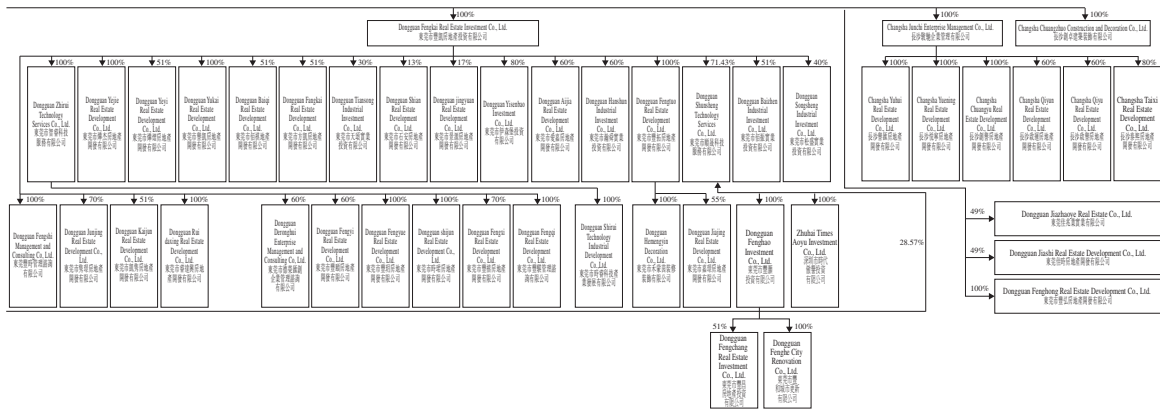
100%

Dongguan Fenghai Real Estate Investment Co., Ltd.
東莞市豐海房地產投資有限公司

100% 100% 51% 100% 51% 51% 30% 13% 17% 80% 60% 60% 100% 71.43% 51% 40%

Dongguan Zhirui Technology Services Co., Ltd.
東莞市智睿科技服務有限公司

Dongguan Yejie Real Estate Development Co., Ltd.
東莞市業杰房地產開發有限公司

Dongguan Yeyi Real Estate Development Co., Ltd.
東莞市業頤房地產開發有限公司

Dongguan Yukai Real Estate Development Co., Ltd.
東莞市譽凱房地產開發有限公司

Dongguan Baiqi Real Estate Development Co., Ltd.
東莞市柏祺房地產開發有限公司

Dongguan Fengkai Real Estate Development Co., Ltd.
東莞市豐凱房地產開發有限公司

Dongguan Tiansong Industrial Investment Co., Ltd.
東莞市天頌實業投資有限公司

Dongguan Shian Real Estate Development Co., Ltd.
東莞市石安房地產開發有限公司

Dongguan jingyuan Real Estate Development Co., Ltd.
東莞市景源房地產開發有限公司

Dongguan Yisenhao Investment Co., Ltd.
東莞市伊森豪投資有限公司

Dongguan Aijia Real Estate Development Co., Ltd.
東莞市愛嘉房地產開發有限公司

Dongguan Handuan Industrial Investment Co., Ltd.
東莞市瀚端實業投資有限公司

Dongguan Fenghao Real Estate Development Co., Ltd.
東莞市豐皓房地產開發有限公司

Dongguan Shunsheng Technology Services Co., Ltd.
東莞市順晟科技服務有限公司

Dongguan Baizhen Industrial Investment Co., Ltd.
東莞市柏臻實業投資有限公司

Dongguan Songsheng Industrial Investment Co., Ltd.
東莞市松盛實業投資有限公司

100% 70% 51% 100%

Dongguan Fengshi Management and Consulting Co., Ltd.
東莞市豐柯管理諮詢有限公司

Dongguan Junjing Real Estate Development Co., Ltd.
東莞市駿璟房地產開發有限公司

Dongguan Kaijun Real Estate Development Co., Ltd.
東莞市凱雋房地產開發有限公司

Dongguan Rui daxing Real Estate Development Co., Ltd.
東莞市睿達興房地產開發有限公司

60% 60% 100% 100% 70% 100%

Dongguan Deronghui Enterprise Management and Consulting Co., Ltd.
東莞市德榮匯企業管理諮詢有限公司

Dongguan Fengyi Real Estate Development Co., Ltd.
東莞市豐頤房地產開發有限公司

Dongguan Fengyue Real Estate Development Co., Ltd.
東莞市豐悅房地產開發有限公司

Dongguan shijun Real Estate Development Co., Ltd.
東莞市碩駿房地產開發有限公司

Dongguan Fengsui Real Estate Development Co., Ltd.
東莞市豐穗房地產開發有限公司

Dongguan Fengqi Real Estate Development Co., Ltd.
東莞市豐騏房地產開發有限公司

Dongguan Shirui Technology Industrial Development Co., Ltd.
東莞市時睿科技實業發展有限公司

100% 55%

Dongguan Hemenyin Decoration Co., Ltd.
東莞市禾孟茵裝飾有限公司

Dongguan Junjing Real Estate Development Co., Ltd.
東莞市駿景房地產開發有限公司

Dongguan Fenghao Investment Co., Ltd.
東莞市豐灝投資有限公司

100% 100%

Zhuhai Times Aoyu Investment Co., Ltd.
珠海市時代奧宇投資有限公司

28.57%

51% 100%

Dongguan Fengchang Real Estate Investment Co., Ltd.
東莞市豐昌房地產投資有限公司

Dongguan Fenghe City Renovation Co., Ltd.
東莞市豐和城市更新有限公司

100% 100%

Changsha Junchi Enterprise Management Co., Ltd.
長沙駿馳企業管理有限公司

Changsha Chuangzhuo Construction and Decoration Co., Ltd.
長沙創卓建築裝飾有限公司

100% 100% 100% 60% 60% 80%

Changsha Yuhui Real Estate Development Co., Ltd.
長沙譽輝房地產開發有限公司

Changsha Yueming Real Estate Development Co., Ltd.
長沙悅鳴房地產開發有限公司

Changsha Chuangyu Real Estate Development Co., Ltd.
長沙創譽房地產開發有限公司

Changsha Qiyun Real Estate Development Co., Ltd.
長沙啟耘房地產開發有限公司

Changsha Qiyu Real Estate Development Co., Ltd.
長沙啟譽房地產開發有限公司

Changsha Taixi Real Estate Development Co., Ltd.
長沙泰熙房地產開發有限公司

49%
Dongguan Jiozhaoye Real Estate Co., Ltd.
東莞市兆業置業有限公司

49%
Dongguan Jiashi Real Estate Development Co., Ltd.
東莞市嘉時房地產開發有限公司

100%
Dongguan Fenghong Real Estate Development Co., Ltd.
東莞市豐弘房地產開發有限公司